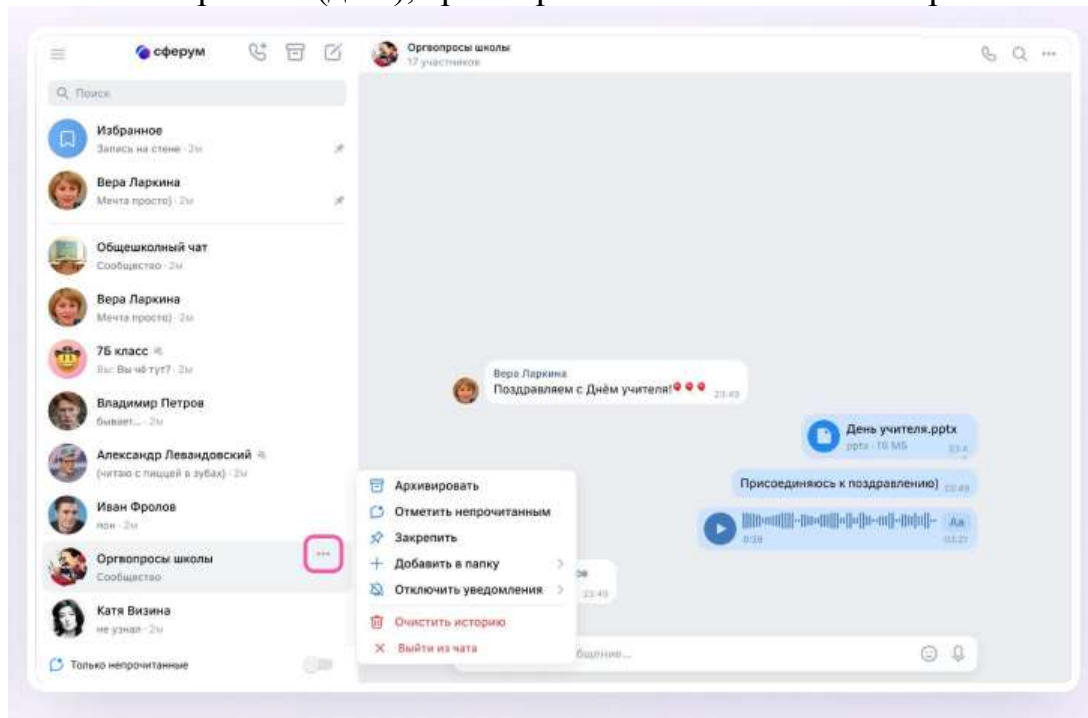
сферум

Поиск

Избранное
Запись на стене · 2м

Вера Ларкина
Мечта просто) · 2м

Общешкольный чат
Сообщество · 2м

Вера Ларкина
Мечта просто) · 2м

7Б класс
Вы: Вы чё тут? · 2м

Владимир Петров
бывает... · 2м

Александр Левандовский
(читаю с пищей в зубах) · 2м

Иван Фролов
нон · 2м

Оргвопросы школы
Сообщество

Катя Визина
не узнал · 2м

Только непрочитанные

Оргвопросы школы
17 участников

Вера Ларкина
Поздравляем с Днём учителя! 23:49

День учителя.pptx
pptx · 10 МБ

Присоединяюсь к поздравлению) 23:49

0:19 Аа

Архивировать
Отметить непрочитанным
Закрепить
Добавить в папку
Отключить уведомления
Очистить историю
Выйти из чата

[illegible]ое 23:49

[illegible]бщение...